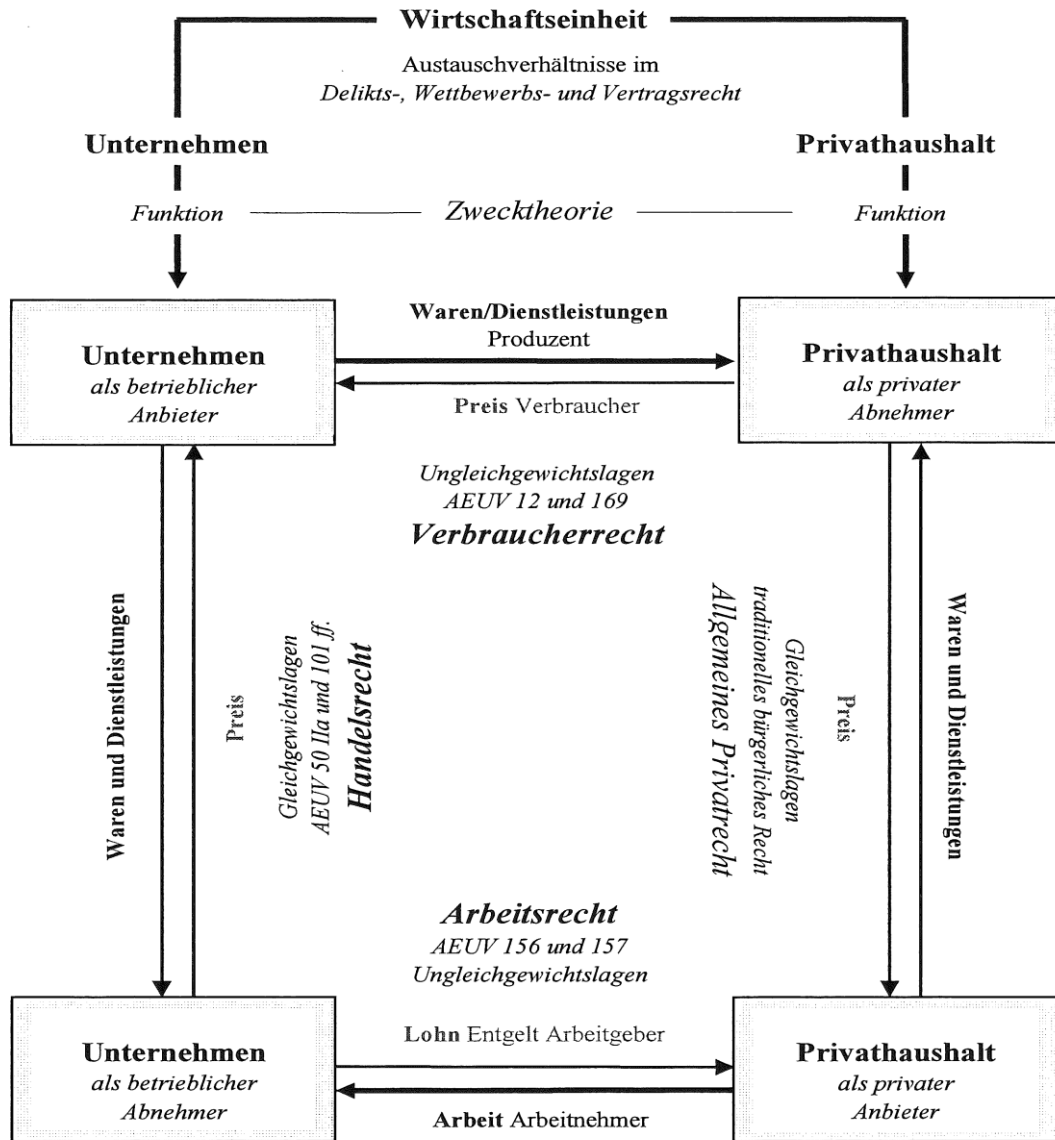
Wirtschaftseinheit

Austauschverhältnisse im *Delikts-, Wettbewerbs- und Vertragsrecht*

**Unternehmen**

**Privathaushalt**

*Funktion* *Zwecktheorie* *Funktion*

**Unternehmen**
*als betrieblicher Anbieter*

**Waren/Dienstleistungen**
Produzent

**Preis** Verbraucher

**Privathaushalt**
*als privater Abnehmer*

*Ungleichgewichtslagen*
*AEUV 12 und 169*
***Verbraucherrecht***

**Waren und Dienstleistungen**

Preis

*Gleichgewichtslagen*
*AEUV 50 IIa und 101 ff.*
***Handelsrecht***

*Allgemeines Privatrecht*
*traditionelles bürgerliches Recht*
*Gleichgewichtslagen*

Preis

**Waren und Dienstleistungen**

***Arbeitsrecht***
*AEUV 156 und 157*
*Ungleichgewichtslagen*

**Unternehmen**
*als betrieblicher Abnehmer*

**Lohn** Entgelt Arbeitgeber

**Arbeit** Arbeitnehmer

**Privathaushalt**
*als privater Anbieter*